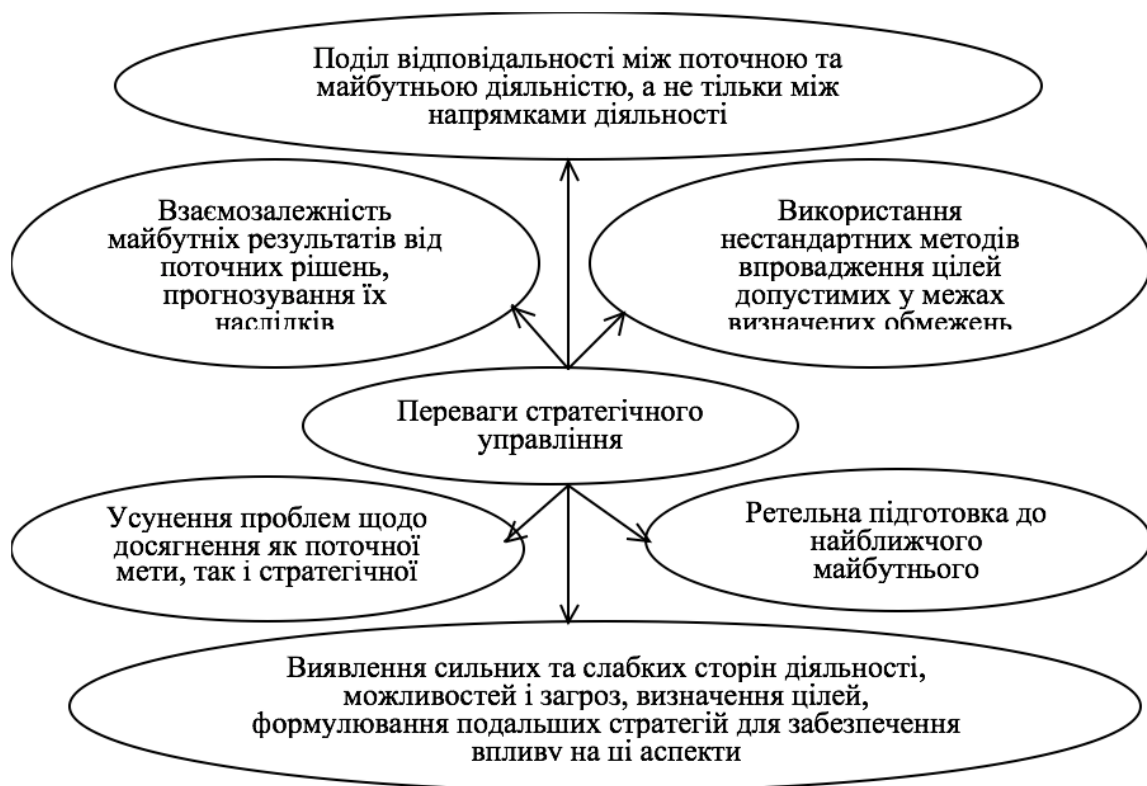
Поділ відповідальності між поточною та майбутньою діяльністю, а не тільки між напрямками діяльності

Взаємозалежність майбутніх результатів від поточних рішень, прогнозування їх наслідків

Використання нестандартних методів впровадження цілей допустимих у межах визначених обмежень

Переваги стратегічного управління

Усунення проблем щодо досягнення як поточної мети, так і стратегічної

Ретельна підготовка до найближчого майбутнього

Виявлення сильних та слабких сторін діяльності, можливостей і загроз, визначення цілей, формулювання подальших стратегій для забезпечення впливу на ці аспекти